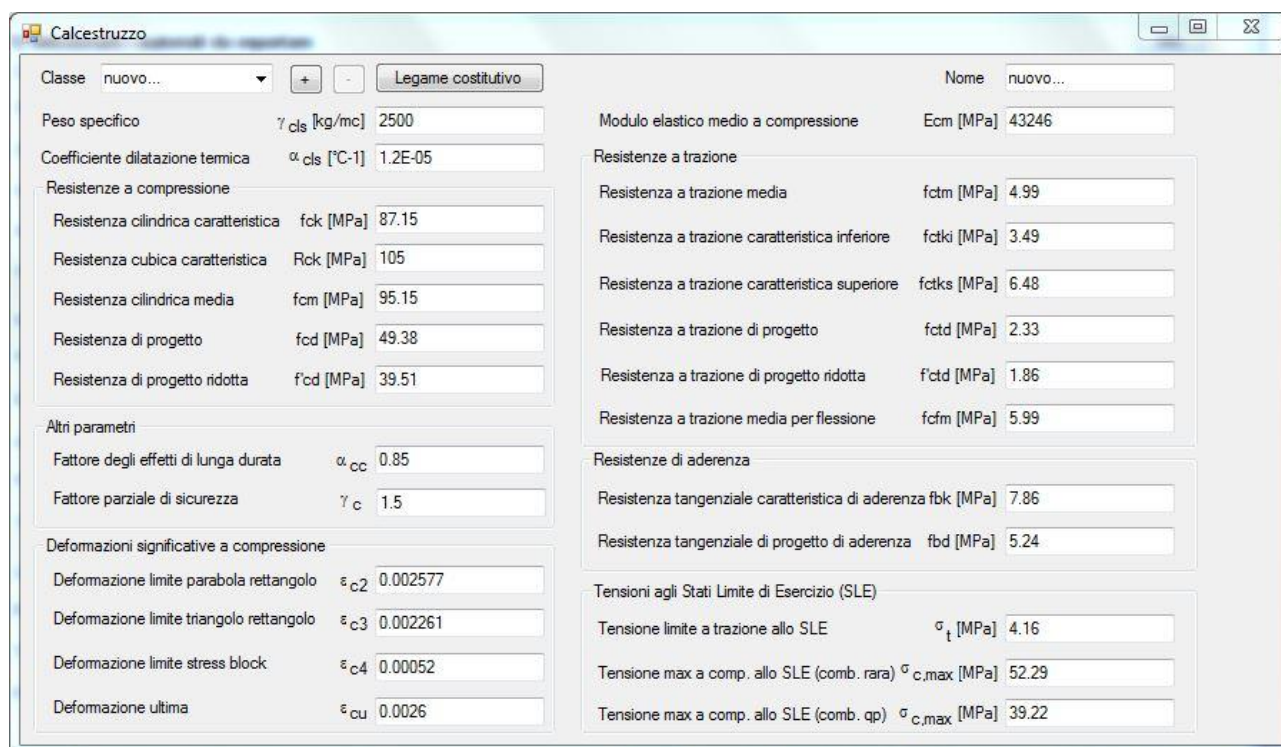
Calcestruzzo

Classe nuovo... + - Legame costitutivo

Nome nuovo...

Peso specifico $\gamma_{cls}$ [kg/mc] 2500

Coefficiente dilatazione termica $\alpha_{cls}$ [°C-1] 1.2E-05

Resistenze a compressione

Resistenza cilindrica caratteristica fck [MPa] 87.15

Resistenza cubica caratteristica Rck [MPa] 105

Resistenza cilindrica media fcm [MPa] 95.15

Resistenza di progetto fcd [MPa] 49.38

Resistenza di progetto ridotta f'cd [MPa] 39.51

Altri parametri

Fattore degli effetti di lunga durata $\alpha_{cc}$ 0.85

Fattore parziale di sicurezza $\gamma_c$ 1.5

Deformazioni significative a compressione

Deformazione limite parabola rettangolo $\varepsilon_{c2}$ 0.002577

Deformazione limite triangolo rettangolo $\varepsilon_{c3}$ 0.002261

Deformazione limite stress block $\varepsilon_{c4}$ 0.00052

Deformazione ultima $\varepsilon_{cu}$ 0.0026

Modulo elastico medio a compressione Ecm [MPa] 43246

Resistenze a trazione

Resistenza a trazione media fctm [MPa] 4.99

Resistenza a trazione caratteristica inferiore fctki [MPa] 3.49

Resistenza a trazione caratteristica superiore fctks [MPa] 6.48

Resistenza a trazione di progetto fctd [MPa] 2.33

Resistenza a trazione di progetto ridotta f'ctd [MPa] 1.86

Resistenza a trazione media per flessione fcfm [MPa] 5.99

Resistenze di aderenza

Resistenza tangenziale caratteristica di aderenza fbk [MPa] 7.86

Resistenza tangenziale di progetto di aderenza fbd [MPa] 5.24

Tensioni agli Stati Limite di Esercizio (SLE)

Tensione limite a trazione allo SLE $\sigma_t$ [MPa] 4.16

Tensione max a comp. allo SLE (comb. rara) $\sigma_{c,max}$ [MPa] 52.29

Tensione max a comp. allo SLE (comb. qp) $\sigma_{c,max}$ [MPa] 39.22